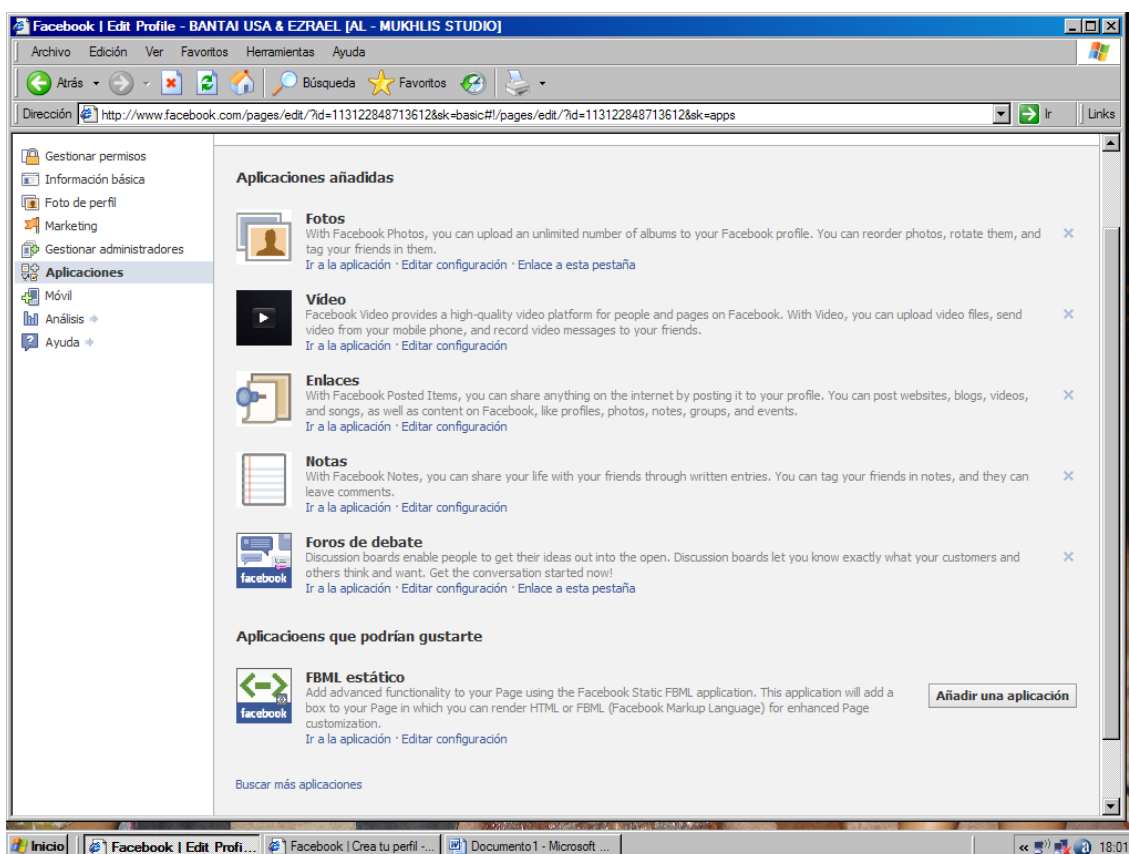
Facebook | Edit Profile - BANTAI USA & EZRAEL [AL - MUKHLIS STUDIO]

Archivo Edición Ver Favoritos Herramientas Ayuda

Atrás Búsqueda Favoritos

Dirección http://www.facebook.com/pages/edit/?id=113122848713612&sk=basic#!/pages/edit/?id=113122848713612&sk=apps Ir Links

Gestionar permisos
Información básica
Foto de perfil
Marketing
Gestionar administradores
Aplicaciones
Móvil
Análisis
Ayuda

Aplicaciones añadidas

Fotos
With Facebook Photos, you can upload an unlimited number of albums to your Facebook profile. You can reorder photos, rotate them, and tag your friends in them.
Ir a la aplicación · Editar configuración · Enlace a esta pestaña

Vídeo
Facebook Video provides a high-quality video platform for people and pages on Facebook. With Video, you can upload video files, send video from your mobile phone, and record video messages to your friends.
Ir a la aplicación · Editar configuración

Enlaces
With Facebook Posted Items, you can share anything on the internet by posting it to your profile. You can post websites, blogs, videos, and songs, as well as content on Facebook, like profiles, photos, notes, groups, and events.
Ir a la aplicación · Editar configuración

Notas
With Facebook Notes, you can share your life with your friends through written entries. You can tag your friends in notes, and they can leave comments.
Ir a la aplicación · Editar configuración

Foros de debate
facebook
Discussion boards enable people to get their ideas out into the open. Discussion boards let you know exactly what your customers and others think and want. Get the conversation started now!
Ir a la aplicación · Editar configuración · Enlace a esta pestaña

Aplicacioens que podrían gustarte

FBML estático
facebook
Add advanced functionality to your Page using the Facebook Static FBML application. This application will add a box to your Page in which you can render HTML or FBML (Facebook Markup Language) for enhanced Page customization.
Ir a la aplicación · Editar configuración
Añadir una aplicación

Buscar más aplicaciones

Inicio | Facebook | Edit Profi... | Facebook | Crea tu perfil -... | Documento1 - Microsoft ... | 18:01